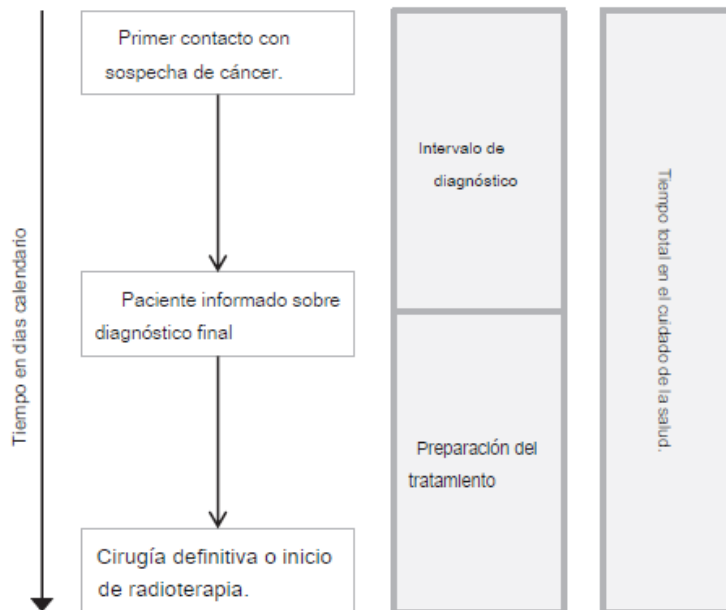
Tiempo en días calendario

Primer contacto con sospecha de cáncer.

Paciente informado sobre diagnóstico final

Cirugía definitiva o inicio de radioterapia.

Intervalo de diagnóstico

Preparación del tratamiento

Tiempo total en el cuidado de la salud.